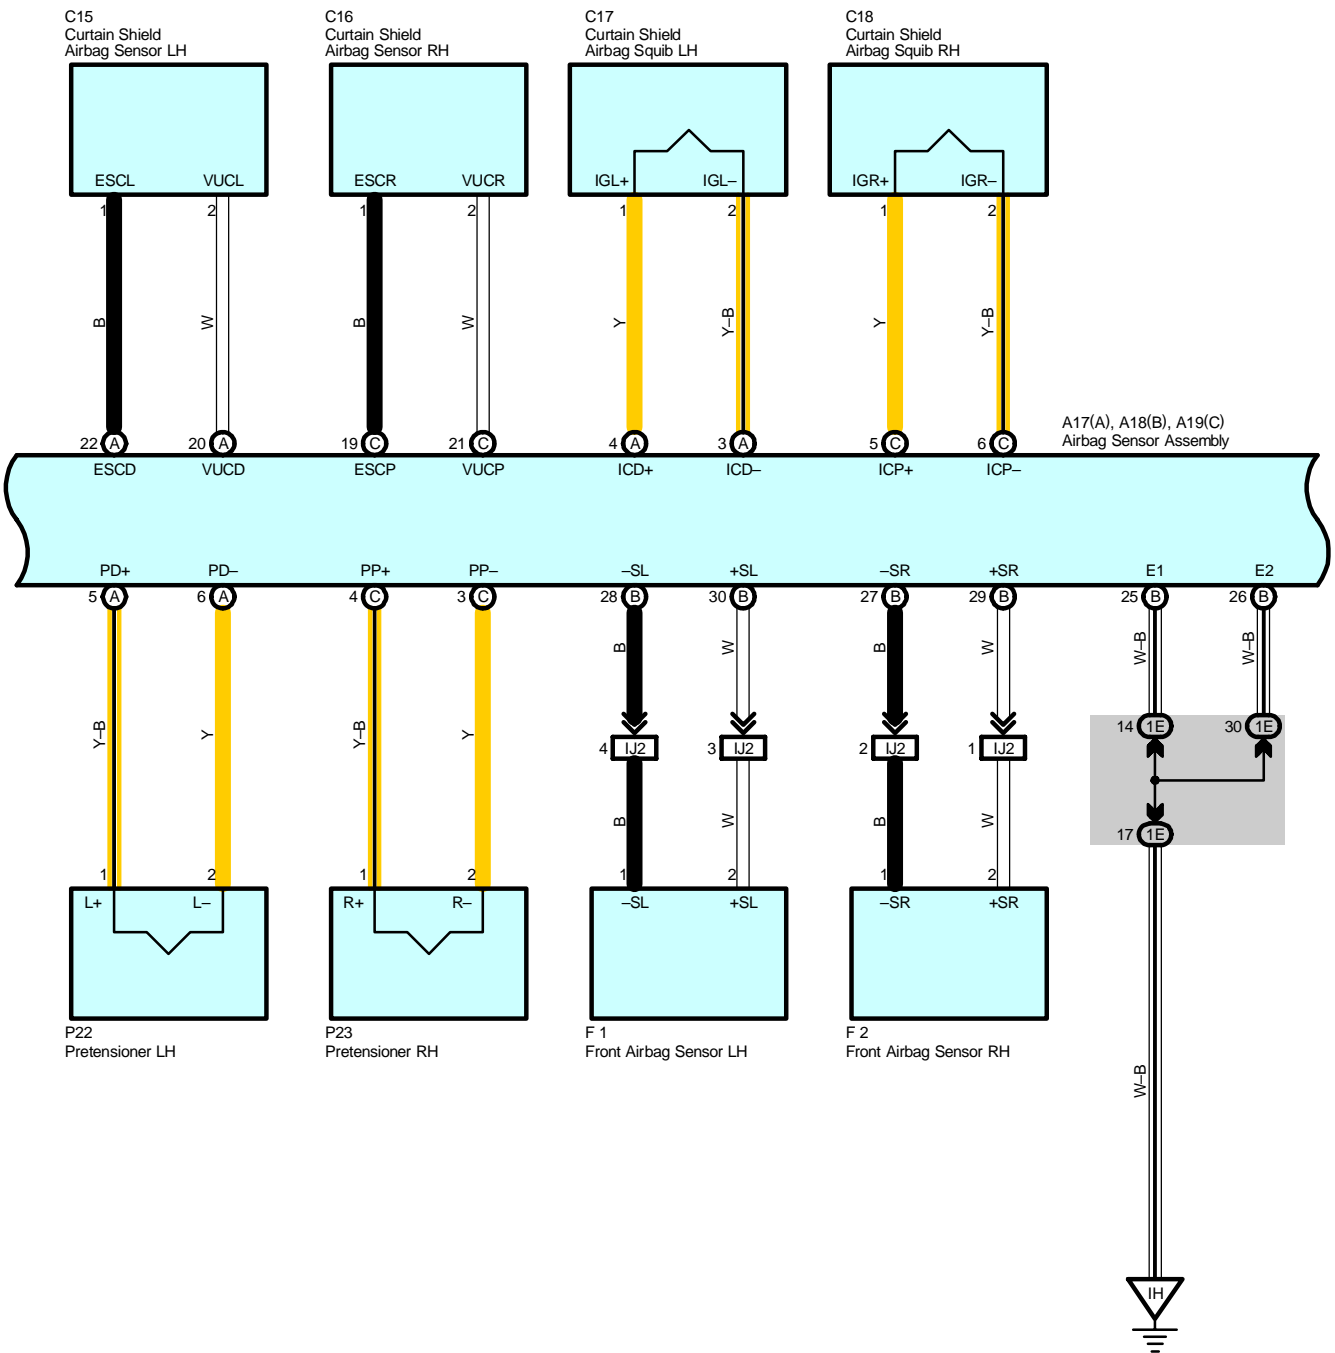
C15
Curtain Shield
Airbag Sensor LH

C16
Curtain Shield
Airbag Sensor RH

C17
Curtain Shield
Airbag Squib LH

C18
Curtain Shield
Airbag Squib RH

ESCL VUCL
1 2
B W

ESCR VUCR
1 2
B W

IGL+ IGL–
1 2
Y Y–B

IGR+ IGR–
1 2
Y Y–B

22 A 20 A 19 C 21 C 4 A 3 A 5 C 6 C

A17(A), A18(B), A19(C)
Airbag Sensor Assembly

ESCD VUCD ESCP VUCP ICD+ ICD– ICP+ ICP–

PD+ PD– PP+ PP– –SL +SL –SR +SR E1 E2

5 A 6 A 4 C 3 C 28 B 30 B 27 B 29 B 25 B 26 B

Y–B Y Y–B Y B W B W W–B W–B

4 IJ2 3 IJ2 2 IJ2 1 IJ2

14 1E 30 1E

17 1E

B W B W

1 2 1 2 1 2 1 2

L+ L– R+ R– –SL +SL –SR +SR

P22
Pretensioner LH

P23
Pretensioner RH

F 1
Front Airbag Sensor LH

F 2
Front Airbag Sensor RH

W–B

IH